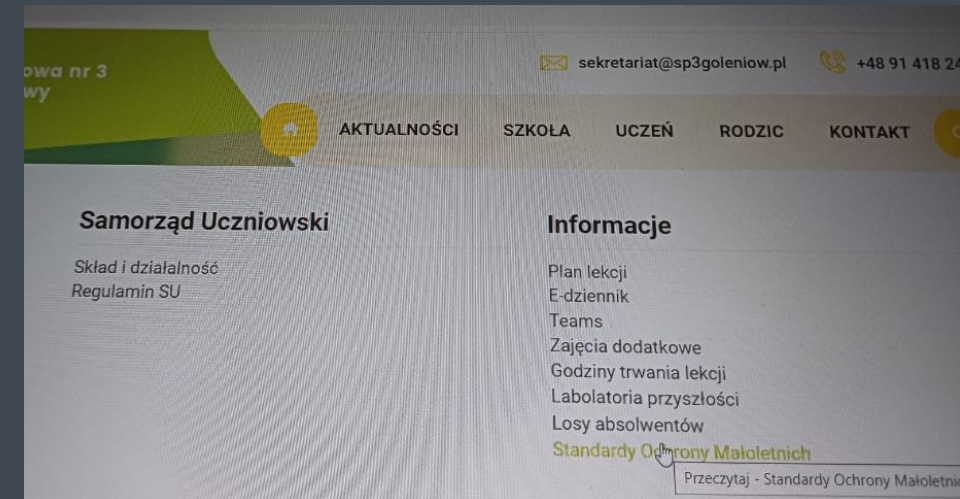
owa nr 3
wy

sekretariat@sp3goleniow.pl +48 91 418 24

AKTUALNOŚCI SZKOŁA UCZEŃ RODZIC KONTAKT

Samorząd Uczniowski

Skład i działalność
Regulamin SU

Informacje

Plan lekcji
E-dziennik
Teams
Zajęcia dodatkowe
Godziny trwania lekcji
Labolatoria przyszłości
Losy absolwentów
Standardy Ochrony Małoletnich

Przeczytaj - Standardy Ochrony Małoletni